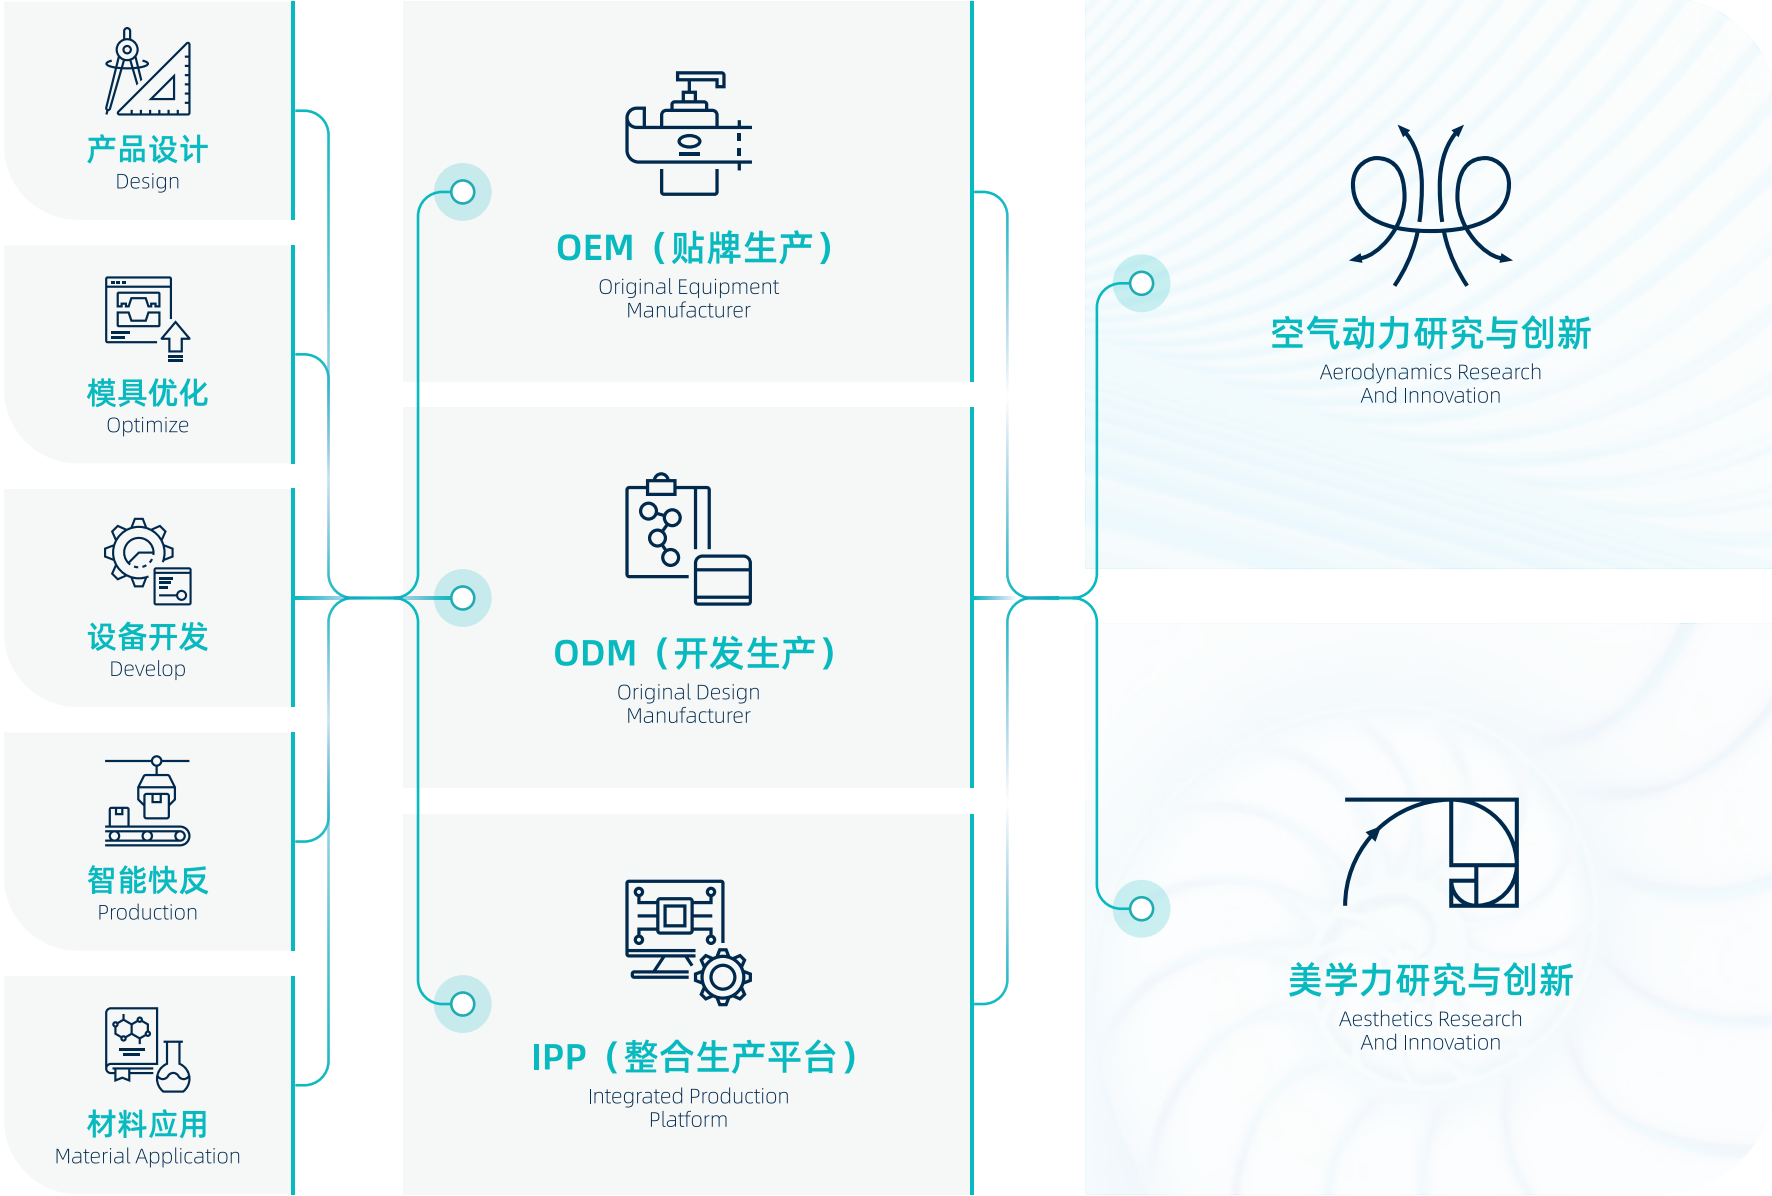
产品设计
Design

模具优化
Optimize

设备开发
Develop

智能快反
Production

材料应用
Material Application

OEM（贴牌生产）
Original Equipment Manufacturer

ODM（开发生产）
Original Design Manufacturer

IPP（整合生产平台）
Integrated Production Platform

空气动力研究与创新
Aerodynamics Research And Innovation

美学力研究与创新
Aesthetics Research And Innovation